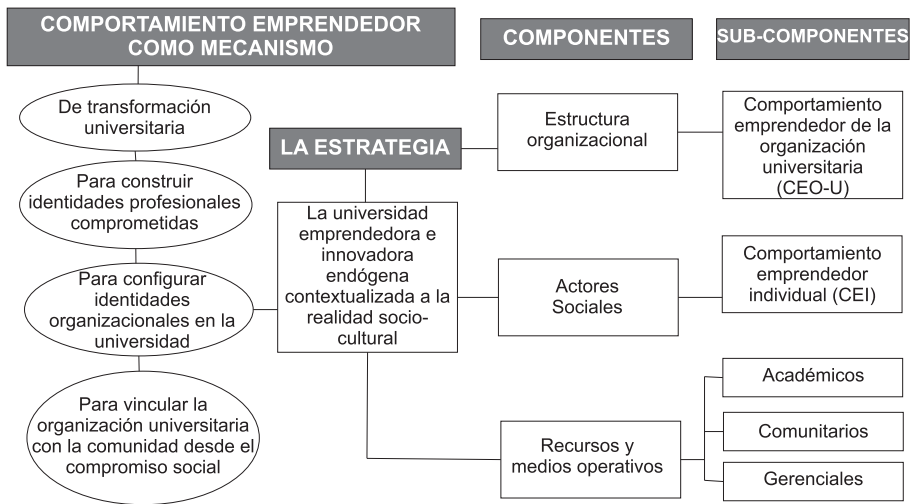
COMPORTAMIENTO EMPRENDEDOR COMO MECANISMO

COMPONENTES

SUB-COMPONENTES

De transformación universitaria

Para construir identidades profesionales comprometidas

Para configurar identidades organizacionales en la universidad

Para vincular la organización universitaria con la comunidad desde el compromiso social

LA ESTRATEGIA

La universidad emprendedora e innovadora endógena contextualizada a la realidad socio-cultural

Estructura organizacional

Comportamiento emprendedor de la organización universitaria (CEO-U)

Actores Sociales

Comportamiento emprendedor individual (CEI)

Recursos y medios operativos

Académicos

Comunitarios

Gerenciales